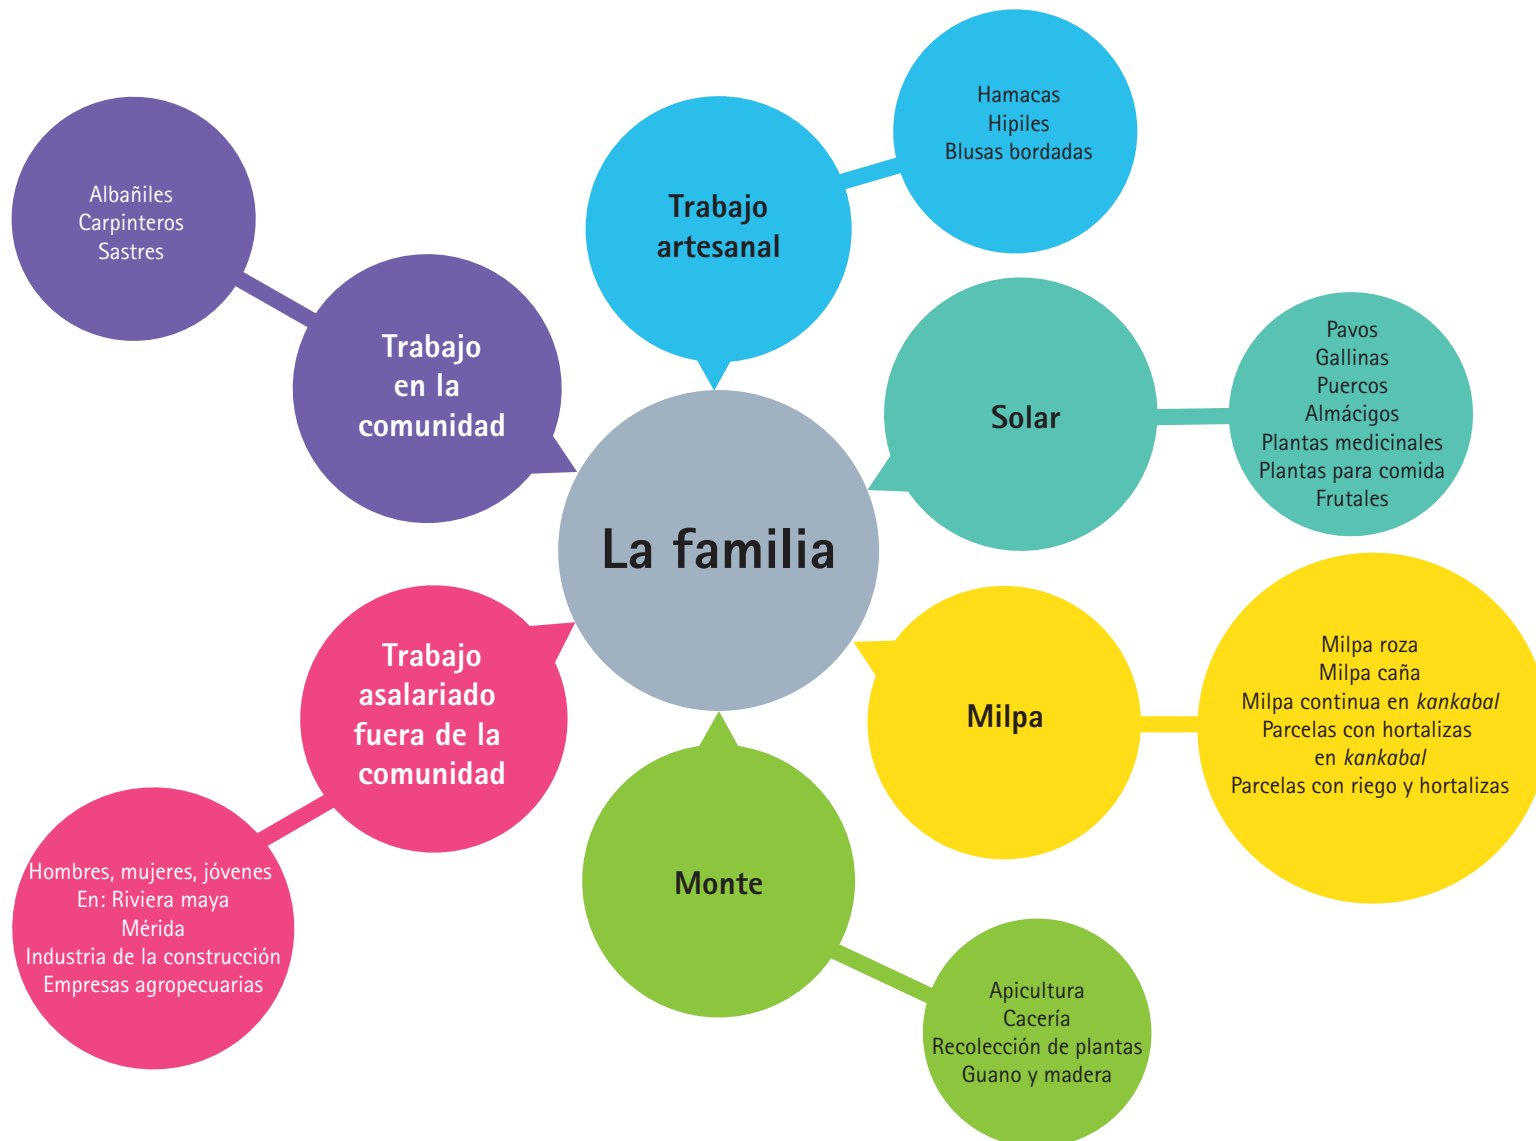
La familia

Trabajo artesanal

Hamacas
Hipiles
Blusas bordadas

Solar

Pavos
Gallinas
Puercos
Almácigos
Plantas medicinales
Plantas para comida
Frutales

Milpa

Milpa roza
Milpa caña
Milpa continua en *kankabal*
Parcelas con hortalizas en *kankabal*
Parcelas con riego y hortalizas

Monte

Apicultura
Cacería
Recolección de plantas
Guano y madera

Trabajo asalariado fuera de la comunidad

Hombres, mujeres, jóvenes
En: Riviera maya
Mérida
Industria de la construcción
Empresas agropecuarias

Trabajo en la comunidad

Albañiles
Carpinteros
Sastres